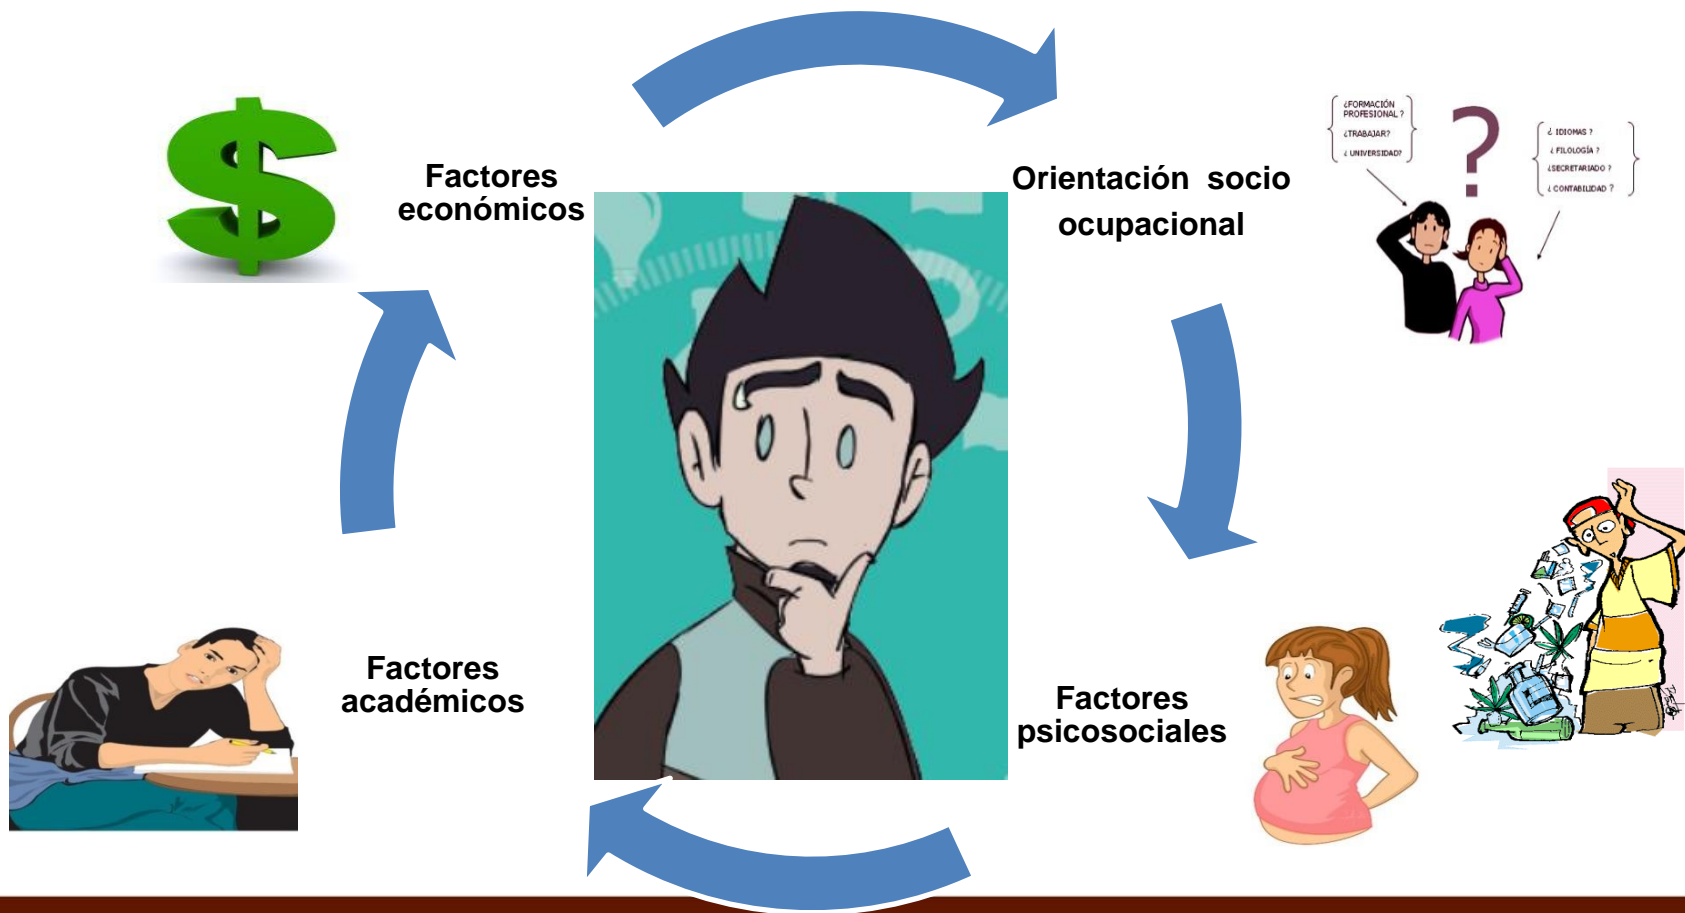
$

Factores económicos

Orientación socio ocupacional

¿FORMACIÓN PROFESIONAL?
¿TRABAJAR?
¿UNIVERSIDAD?

?

¿ IDIOMAS ?
¿ FILOLOGÍA ?
¿SECRETARIADO ?
¿ CONTABILIDAD ?

Factores académicos

Factores psicosociales